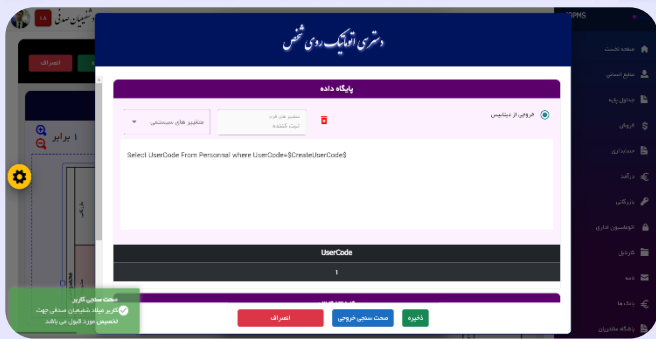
دسترسی اتوماتیک روی شخص

پایگاه داده

خروجی از دیتابیس

متغیر های سیستمی

متغیر های فرم
ثبت کنید

Select UserCode From Personnal where UserCode=$CreateUserCode$

| UserCode |
|---|
| 1 |

ذخیره
صحت سنجی خروجی
انصراف

صحت سنجی کاربر
کاربر میلاد شفیعیان سنجی جهت تخصیص مورد قبول می باشد

انصراف

1 برابر

صفحه نخست
منابع انسانی
جداول پایه
فروش
حسابداری
درآمد
بازرگانی
اتوماسیون اداری
کارتابل
نامه
بانک ها
بایگانی مدارک